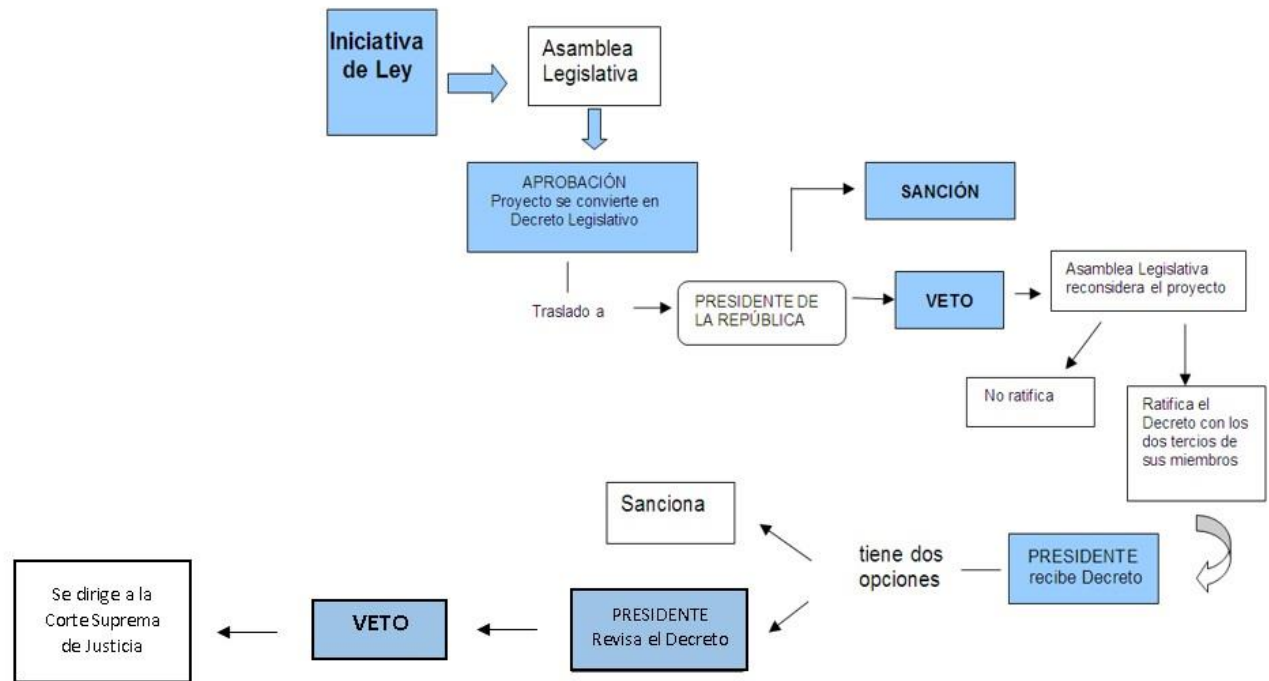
Iniciativa de Ley

Asamblea Legislativa

APROBACIÓN
Proyecto se convierte en Decreto Legislativo

SANCIÓN

Traslado a

PRESIDENTE DE LA REPÚBLICA

VETO

Asamblea Legislativa reconsidera el proyecto

No ratifica

Ratifica el Decreto con los dos tercios de sus miembros

PRESIDENTE recibe Decreto

tiene dos opciones

Sanciona

PRESIDENTE Revisa el Decreto

VETO

Se dirige a la Corte Suprema de Justicia